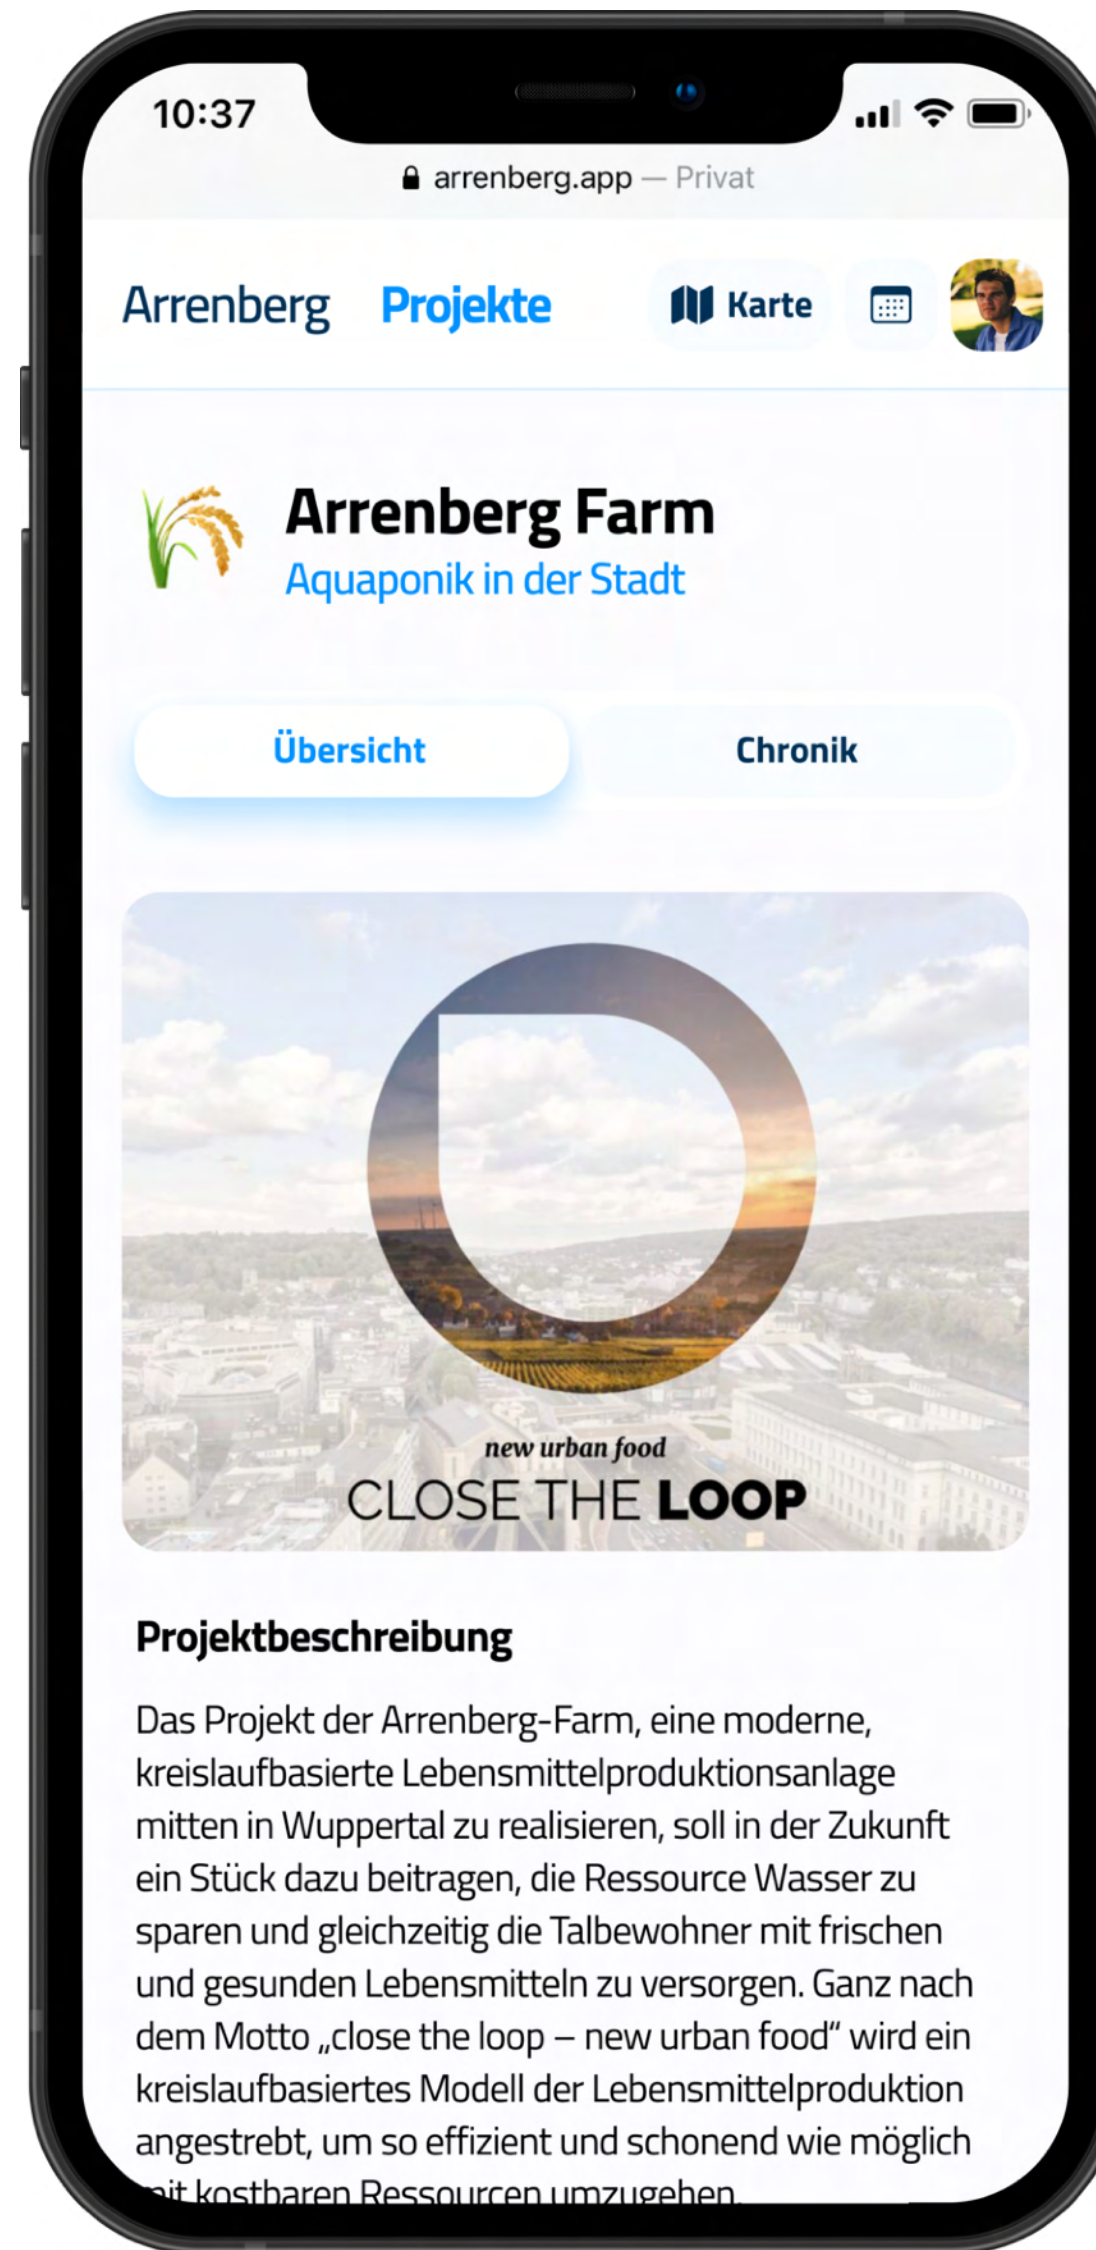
10:37

arrenberg.app — Privat

Arrenberg Projekte Karte

Arrenberg Farm
Aquaponik in der Stadt

Übersicht Chronik

new urban food
CLOSE THE LOOP

Projektbeschreibung

Das Projekt der Arrenberg-Farm, eine moderne, kreislaufbasierte Lebensmittelproduktionsanlage mitten in Wuppertal zu realisieren, soll in der Zukunft ein Stück dazu beitragen, die Ressource Wasser zu sparen und gleichzeitig die Talbewohner mit frischen und gesunden Lebensmitteln zu versorgen. Ganz nach dem Motto „close the loop – new urban food“ wird ein kreislaufbasiertes Modell der Lebensmittelproduktion angestrebt, um so effizient und schonend wie möglich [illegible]it kostbaren Ressourcen umzugehen.